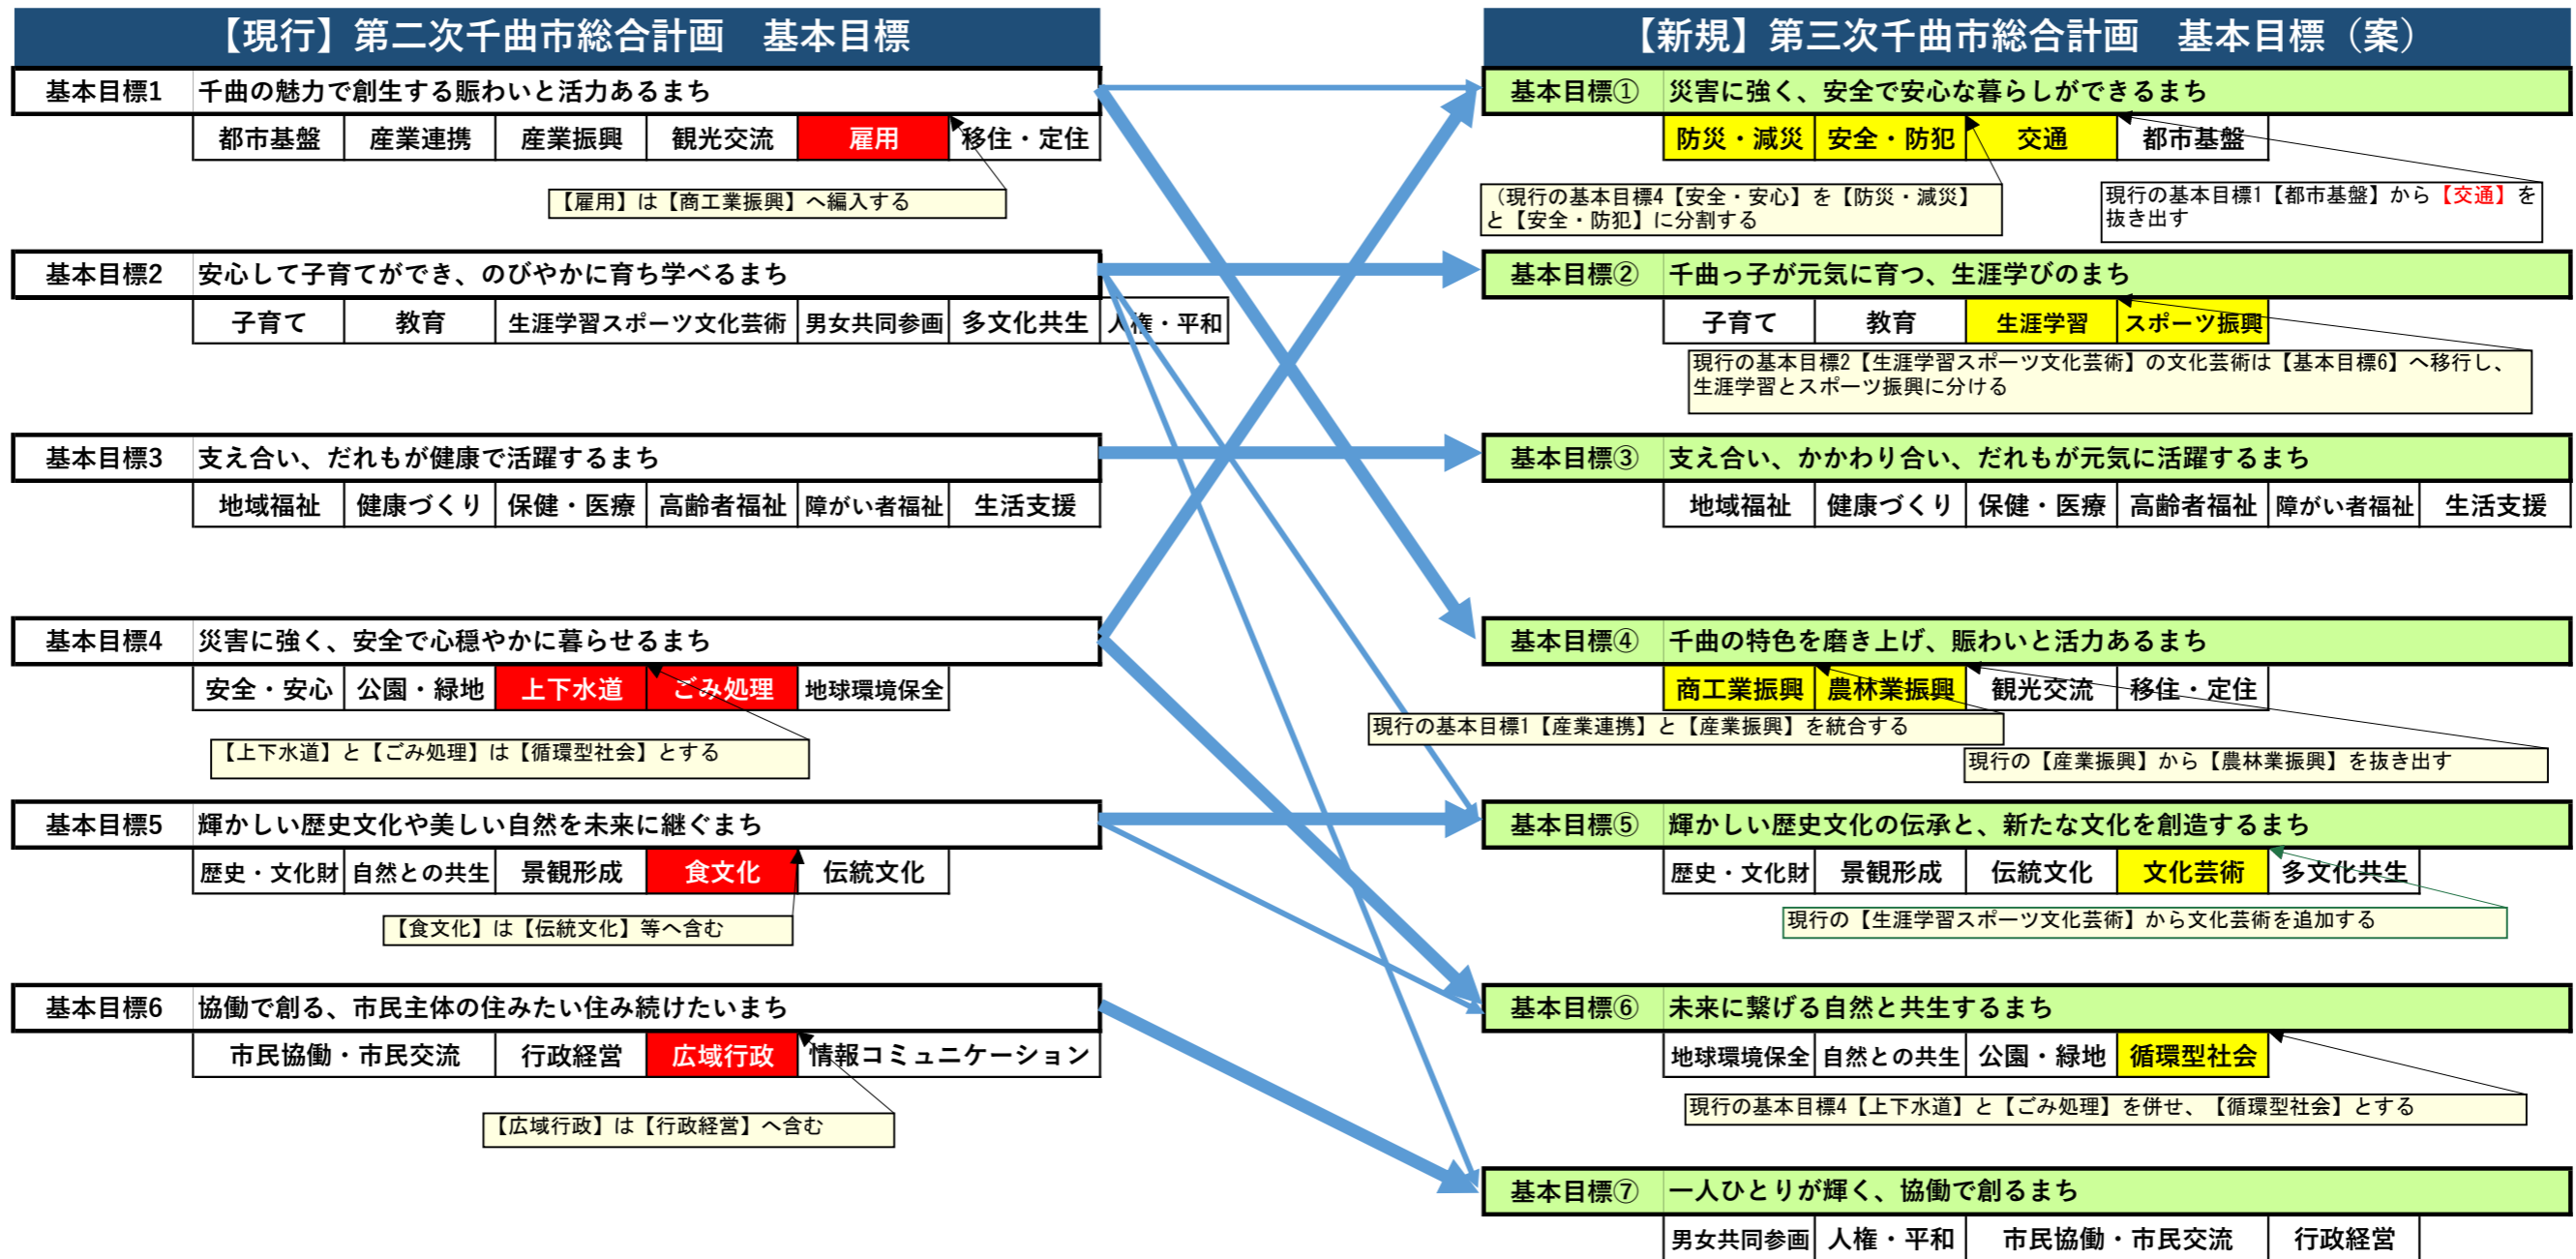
【現行】第二次千曲市総合計画　基本目標

| 基本目標1 | 千曲の魅力で創生する賑わいと活力あるまち |
|---|---|

| 都市基盤 | 産業連携 | 産業振興 | 観光交流 | 雇用 | 移住・定住 |
|---|---|---|---|---|---|

【雇用】は【商工業振興】へ編入する

| 基本目標2 | 安心して子育てができ、のびやかに育ち学べるまち |
|---|---|

| 子育て | 教育 | 生涯学習スポーツ文化芸術 | 男女共同参画 | 多文化共生 | 人権・平和 |
|---|---|---|---|---|---|

| 基本目標3 | 支え合い、だれもが健康で活躍するまち |
|---|---|

| 地域福祉 | 健康づくり | 保健・医療 | 高齢者福祉 | 障がい者福祉 | 生活支援 |
|---|---|---|---|---|---|

| 基本目標4 | 災害に強く、安全で心穏やかに暮らせるまち |
|---|---|

| 安全・安心 | 公園・緑地 | 上下水道 | ごみ処理 | 地球環境保全 |
|---|---|---|---|---|

【上下水道】と【ごみ処理】は【循環型社会】とする

| 基本目標5 | 輝かしい歴史文化や美しい自然を未来に継ぐまち |
|---|---|

| 歴史・文化財 | 自然との共生 | 景観形成 | 食文化 | 伝統文化 |
|---|---|---|---|---|

【食文化】は【伝統文化】等へ含む

| 基本目標6 | 協働で創る、市民主体の住みたい住み続けたいまち |
|---|---|

| 市民協働・市民交流 | 行政経営 | 広域行政 | 情報コミュニケーション |
|---|---|---|---|

【広域行政】は【行政経営】へ含む

【新規】第三次千曲市総合計画　基本目標（案）

| 基本目標① | 災害に強く、安全で安心な暮らしができるまち |
|---|---|

| 防災・減災 | 安全・防犯 | 交通 | 都市基盤 |
|---|---|---|---|

（現行の基本目標4【安全・安心】を【防災・減災】と【安全・防犯】に分割する

現行の基本目標1【都市基盤】から【交通】を抜き出す

| 基本目標② | 千曲っ子が元気に育つ、生涯学びのまち |
|---|---|

| 子育て | 教育 | 生涯学習 | スポーツ振興 |
|---|---|---|---|

現行の基本目標2【生涯学習スポーツ文化芸術】の文化芸術は【基本目標6】へ移行し、生涯学習とスポーツ振興に分ける

| 基本目標③ | 支え合い、かかわり合い、だれもが元気に活躍するまち |
|---|---|

| 地域福祉 | 健康づくり | 保健・医療 | 高齢者福祉 | 障がい者福祉 | 生活支援 |
|---|---|---|---|---|---|

| 基本目標④ | 千曲の特色を磨き上げ、賑わいと活力あるまち |
|---|---|

| 商工業振興 | 農林業振興 | 観光交流 | 移住・定住 |
|---|---|---|---|

現行の基本目標1【産業連携】と【産業振興】を統合する

現行の【産業振興】から【農林業振興】を抜き出す

| 基本目標⑤ | 輝かしい歴史文化の伝承と、新たな文化を創造するまち |
|---|---|

| 歴史・文化財 | 景観形成 | 伝統文化 | 文化芸術 | 多文化共生 |
|---|---|---|---|---|

現行の【生涯学習スポーツ文化芸術】から文化芸術を追加する

| 基本目標⑥ | 未来に繋げる自然と共生するまち |
|---|---|

| 地球環境保全 | 自然との共生 | 公園・緑地 | 循環型社会 |
|---|---|---|---|

現行の基本目標4【上下水道】と【ごみ処理】を併せ、【循環型社会】とする

| 基本目標⑦ | 一人ひとりが輝く、協働で創るまち |
|---|---|

| 男女共同参画 | 人権・平和 | 市民協働・市民交流 | 行政経営 |
|---|---|---|---|